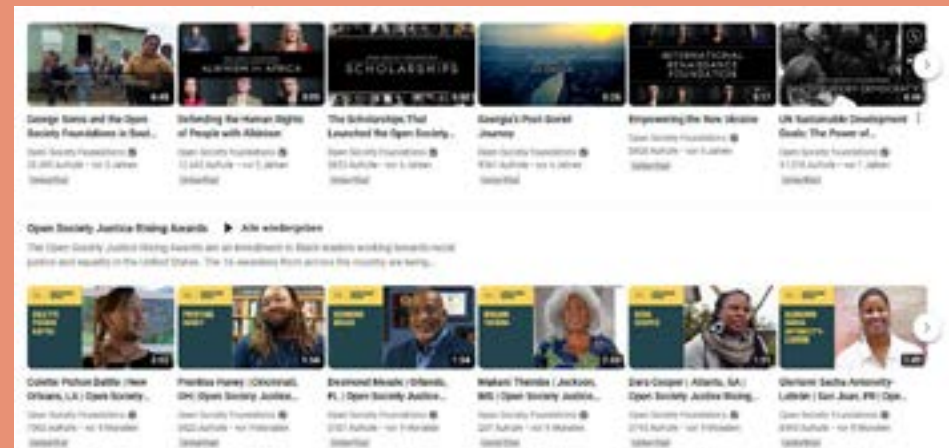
ALBINISM IN AFRICA

SCHOLARSHIPS

INTERNATIONAL RENAISSANCE FOUNDATION

George Soros and the Open Society Foundations in Sout...
Open Society Foundations
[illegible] Aufrufe • vor 5 Jahren
Untertitel

Defending the Human Rights of People with Albinism
Open Society Foundations
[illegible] Aufrufe • vor 5 Jahren
Untertitel

The Scholarships That Launched the Open Society...
Open Society Foundations
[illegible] Aufrufe • vor 5 Jahren
Untertitel

Georgia's Post-Soviet Journey
Open Society Foundations
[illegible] Aufrufe • vor 5 Jahren
Untertitel

Empowering the New Ukraine
Open Society Foundations
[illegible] Aufrufe • vor 5 Jahren
Untertitel

UN Sustainable Development Goals: The Power of...
Open Society Foundations
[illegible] Aufrufe • vor 7 Jahren
Untertitel

Open Society Justice Rising Awards ▶ Alle wiedergeben
The Open Society Justice Rising Awards are an investment in Black leaders working towards racial justice and equality in the United States. The 16 awardees from across the country are being...

Colette Pichon Battle | New Orleans, LA | Open Society...
Open Society Foundations
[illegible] Aufrufe • vor 9 Monaten
Untertitel

Prentiss Haney | Cincinnati, OH | Open Society Justice...
Open Society Foundations
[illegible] Aufrufe • vor 9 Monaten
Untertitel

Desmond Meade | Orlando, FL | Open Society Justice...
Open Society Foundations
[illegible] Aufrufe • vor 9 Monaten
Untertitel

Wakani Themba | Jackson, MS | Open Society Justice...
Open Society Foundations
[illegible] Aufrufe • vor 9 Monaten
Untertitel

Dara Cooper | Atlanta, GA | Open Society Justice Rising...
Open Society Foundations
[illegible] Aufrufe • vor 9 Monaten
Untertitel

Gloriann Sacha Antonetty-Lebrón | San Juan, PR | Ope...
Open Society Foundations
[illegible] Aufrufe • vor 9 Monaten
Untertitel